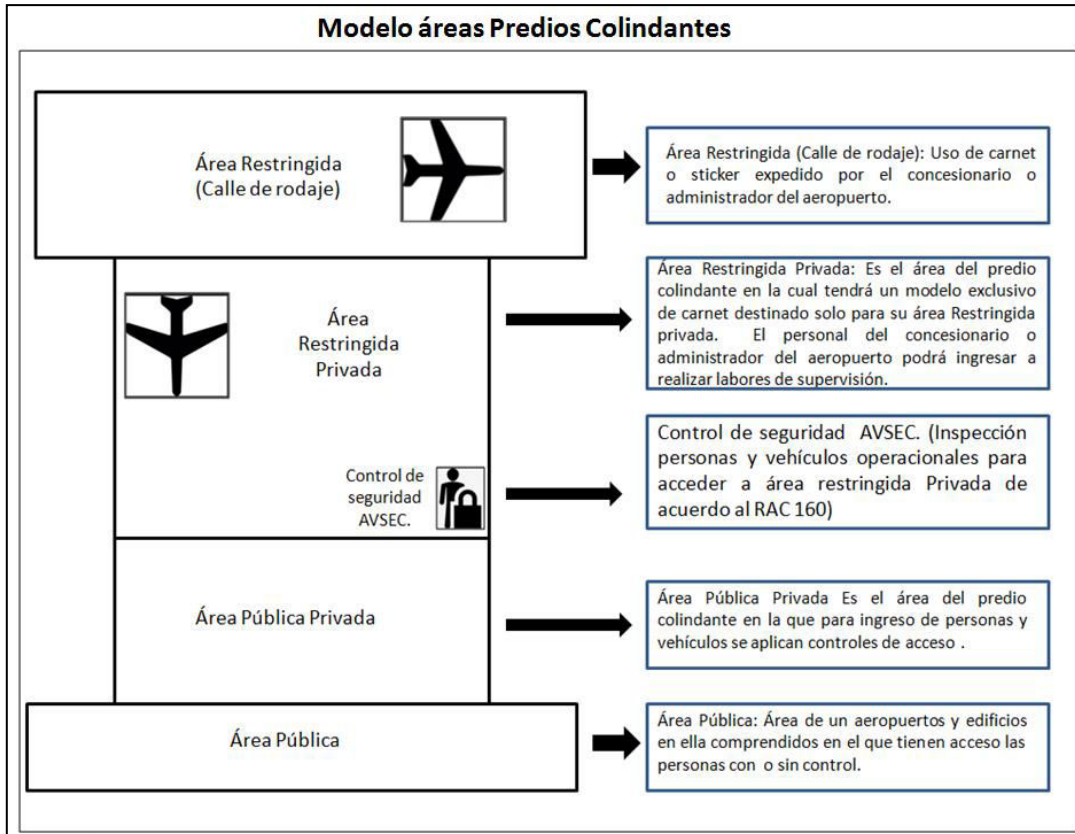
Modelo áreas Predios Colindantes

Área Restringida (Calle de rodaje)

Área Restringida (Calle de rodaje): Uso de carnet o sticker expedido por el concesionario o administrador del aeropuerto.

Área Restringida Privada

Área Restringida Privada: Es el área del predio colindante en la cual tendrá un modelo exclusivo de carnet destinado solo para su área Restringida privada. El personal del concesionario o administrador del aeropuerto podrá ingresar a realizar labores de supervisión.

Control de seguridad AVSEC.

Control de seguridad AVSEC. (Inspección personas y vehículos operacionales para acceder a área restringida Privada de acuerdo al RAC 160)

Área Pública Privada

Área Pública Privada Es el área del predio colindante en la que para ingreso de personas y vehículos se aplican controles de acceso .

Área Pública

Área Pública: Área de un aeropuertos y edificios en ella comprendidos en el que tienen acceso las personas con o sin control.